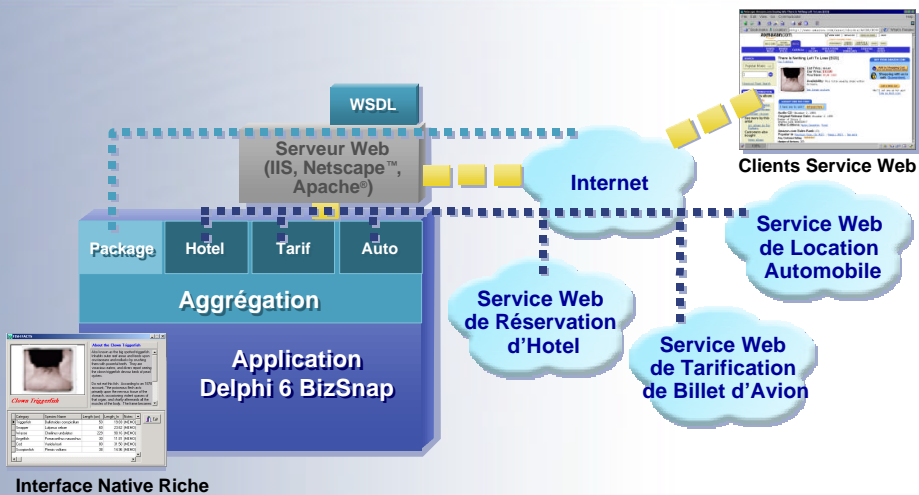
WSDL

Serveur Web (IIS, Netscape™, Apache®)

Clients Service Web

Internet

Package Hotel Tarif Auto

Aggrégation

Application Delphi 6 BizSnap

Service Web de Location Automobile

Service Web de Réservation d'Hotel

Service Web de Tarification de Billet d'Avion

Clown Triggerfish

Interface Native Riche